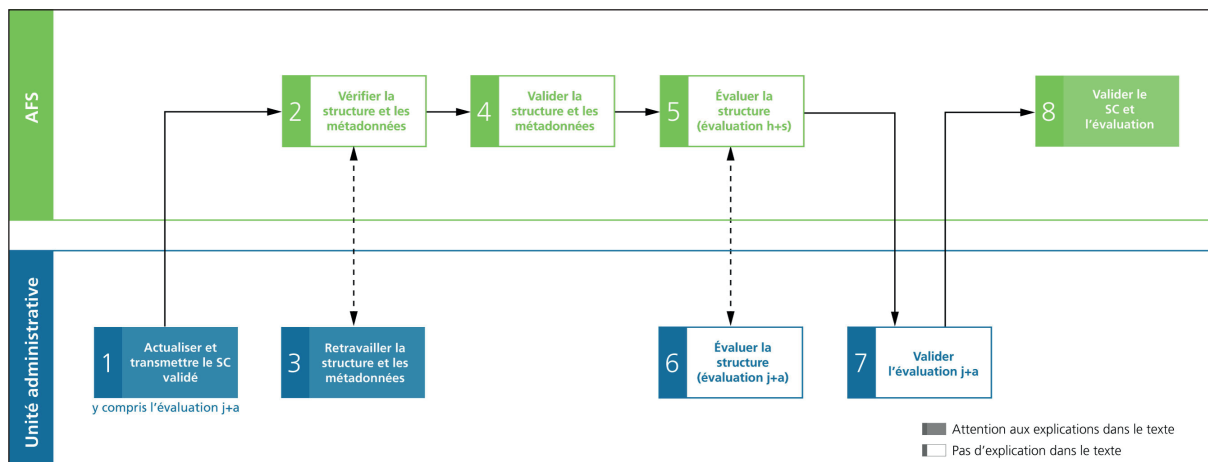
AFS

2 Vérifier la structure et les métadonnées

4 Valider la structure et les métadonnées

5 Évaluer la structure (évaluation h+s)

8 Valider le SC et l'évaluation

Unité administrative

1 Actualiser et transmettre le SC validé

y compris l'évaluation j+a

3 Retravailler la structure et les métadonnées

6 Évaluer la structure (évaluation j+a)

7 Valider l'évaluation j+a

Attention aux explications dans le texte

Pas d'explication dans le texte